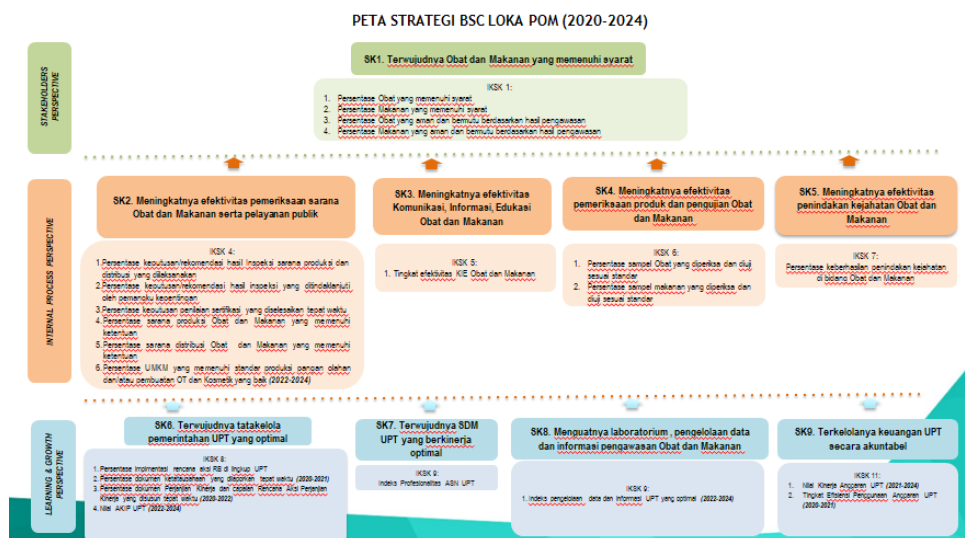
PETA STRATEGI BSC LOKA POM (2020-2024)

STAKEHOLDERS PERSPECTIVE

SK1. Terwujudnya Obat dan Makanan yang memenuhi syarat

IKSK 1:
1. Persentase Obat yang memenuhi syarat
2. Persentase Makanan yang memenuhi syarat
3. Persentase Obat yang aman dan bermutu berdasarkan hasil pengawasan
4. Persentase Makanan yang aman dan bermutu berdasarkan hasil pengawasan

INTERNAL PROCESS PERSPECTIVE

SK2. Meningkatnya efektivitas pemeriksaan sarana Obat dan Makanan serta pelayanan publik

IKSK 4:
1. Persentase keputusan/rekomendasi hasil inspeksi sarana produksi dan distribusi yang dilaksanakan
2. Persentase keputusan/rekomendasi hasil inspeksi yang ditindaklanjuti oleh pemangku kepentingan
3. Persentase keputusan penilaian sertifikasi yang diselesaikan tepat waktu
4. Persentase sarana produksi Obat dan Makanan yang memenuhi ketentuan
5. Persentase sarana distribusi Obat dan Makanan yang memenuhi ketentuan
6. Persentase UMKM yang memenuhi standar produksi pangan olahan dan/atau pembuatan OT dan Kosmetik yang baik (2022-2024)

SK3. Meningkatnya efektivitas Komunikasi, Informasi, Edukasi Obat dan Makanan

IKSK 5:
1. Tingkat efektivitas KIE Obat dan Makanan

SK4. Meningkatnya efektivitas pemeriksaan produk dan pengujian Obat dan Makanan

IKSK 6:
1. Persentase sampel Obat yang diperiksa dan diuji sesuai standar
2. Persentase sampel makanan yang diperiksa dan diuji sesuai standar

SK5. Meningkatnya efektivitas penindakan kejahatan Obat dan Makanan

IKSK 7:
Persentase keberhasilan penindakan kejahatan di bidang Obat dan Makanan

LEARNING & GROWTH PERSPECTIVE

SK6. Terwujudnya tatakelola pemerintahan UPT yang optimal

IKSK 8:
1. Persentase Implementasi rencana aksi RB di lingkup UPT
2. Persentase dokumen tatalaksana yang diajukan tepat waktu (2020-2021)
3. Persentase dokumen Perjanjian Kinerja dan Laporan Rencana Aksi Perjanjian Kinerja yang disusun tepat waktu (2020-2022)
4. Nilai AKIP UPT (2023-2024)

SK7. Terwujudnya SDM UPT yang berkinerja optimal

IKSK 9:
Indeks Profesionalitas ASN UPT

SK8. Menguatnya laboratorium , pengelolaan data dan informasi pengawasan Obat dan Makanan

IKSK 9:
1. Indeks pengelolaan data dan informasi UPT yang optimal (2022-2024)

SK9. Terkelolanya keuangan UPT secara akuntabel

IKSK 11:
1. Nilai Kinerja Anggaran UPT (2021-2024)
2. Tingkat Efisiensi Penggunaan Anggaran UPT (2020-2021)